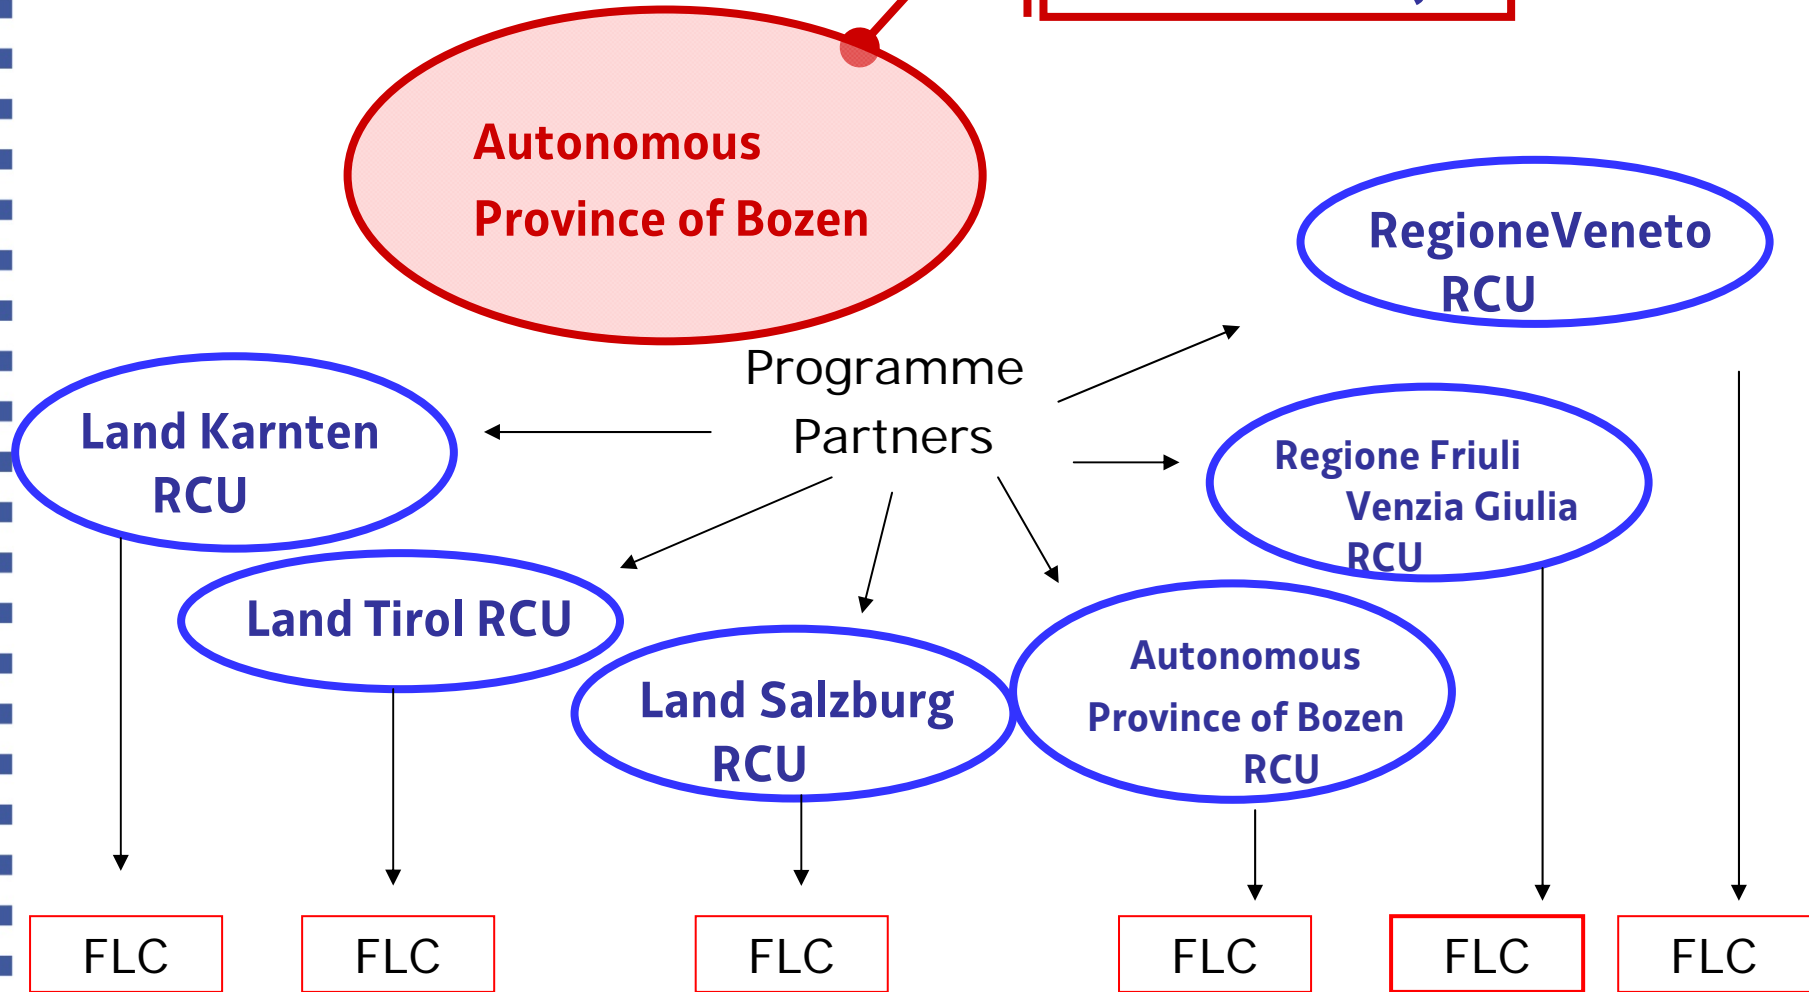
Autonomous
Province of Bozen

RegioneVeneto RCU

Programme Partners

Land Karnten RCU

Regione Friuli Venzia Giulia RCU

Land Tirol RCU

Land Salzburg RCU

Autonomous Province of Bozen RCU

FLC

FLC

FLC

FLC

FLC

FLC